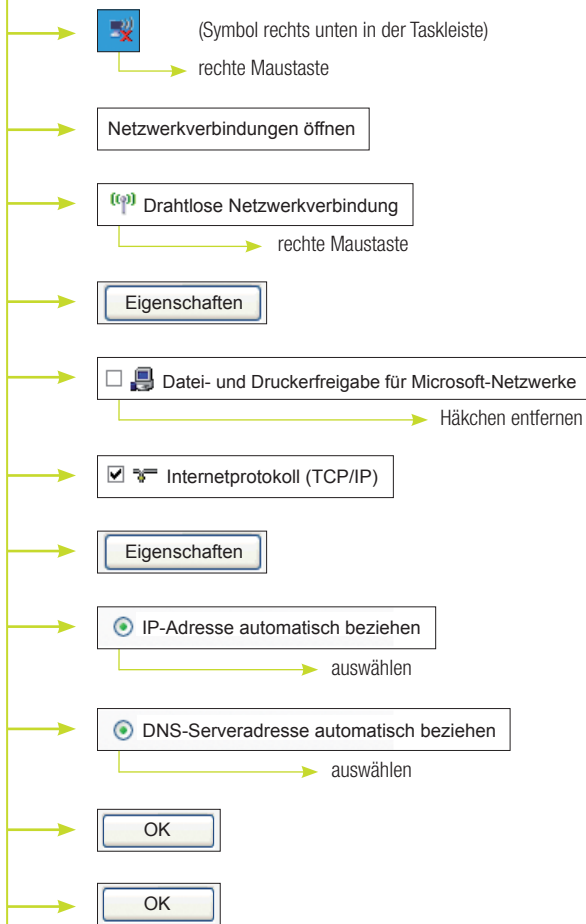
(Symbol rechts unten in der Taskleiste)

rechte Maustaste

Netzwerkverbindungen öffnen

Drahtlose Netzwerkverbindung

rechte Maustaste

Eigenschaften

Datei- und Druckerfreigabe für Microsoft-Netzwerke

Häkchen entfernen

Internetprotokoll (TCP/IP)

Eigenschaften

IP-Adresse automatisch beziehen

auswählen

DNS-Serveradresse automatisch beziehen

auswählen

OK

OK